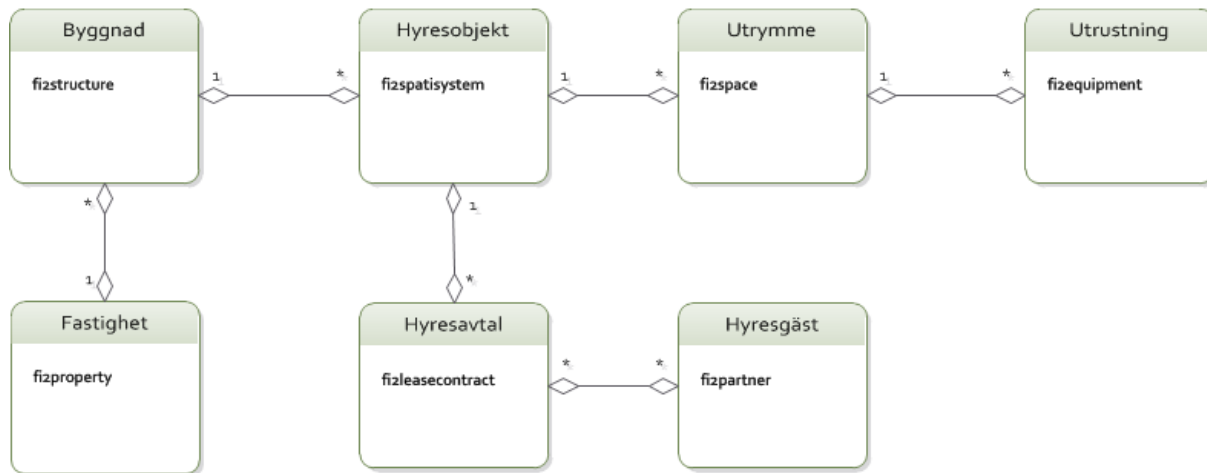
Byggnad

fi2structure

1

*

Hyresobjekt

fi2spatisystem

1

*

Utrymme

fi2space

1

*

Utrustning

fi2equipment

*

1

Fastighet

fi2property

1

*

Hyresavtal

fi2leasecontract

*

*

Hyresgäst

fi2partner